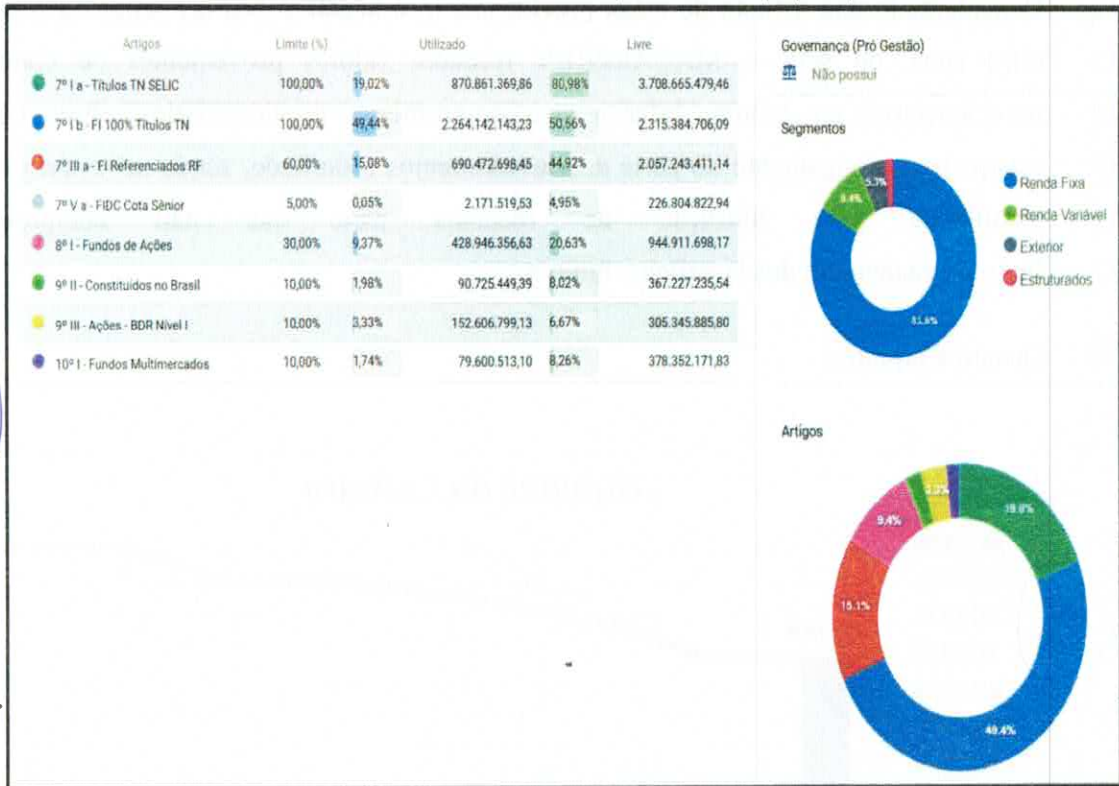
| Artigos | Limite (%) | | Utilizado | | Livre |
|---|---|---|---|---|---|
| 7º I a - Títulos TN SELIC | 100,00% | 19,02% | 870.861.369,86 | 80,98% | 3.708.665.479,46 |
| 7º I b - FI 100% Títulos TN | 100,00% | 49,44% | 2.264.142.143,23 | 50,56% | 2.315.384.706,09 |
| 7º III a - FI Referenciados RF | 60,00% | 15,08% | 690.472.698,45 | 44,92% | 2.057.243.411,14 |
| 7º V a - FIDC Cota Sênior | 5,00% | 0,05% | 2.171.519,53 | 4,95% | 226.804.822,94 |
| 8º I - Fundos de Ações | 30,00% | 9,37% | 428.946.356,63 | 20,63% | 944.911.698,17 |
| 9º II - Constituídos no Brasil | 10,00% | 1,98% | 90.725.449,39 | 8,02% | 367.227.235,54 |
| 9º III - Ações - BDR Nível I | 10,00% | 3,33% | 152.606.799,13 | 6,67% | 305.345.885,80 |
| 10º I - Fundos Multimercados | 10,00% | 1,74% | 79.600.513,10 | 8,26% | 378.352.171,83 |

Governança (Pró Gestão)
Não possui

Segmentos
5.7%
9.4%
83.6%
Renda Fixa
Renda Variável
Exterior
Estruturados

Artigos
3.3%
19.0%
9.4%
15.1%
49.4%